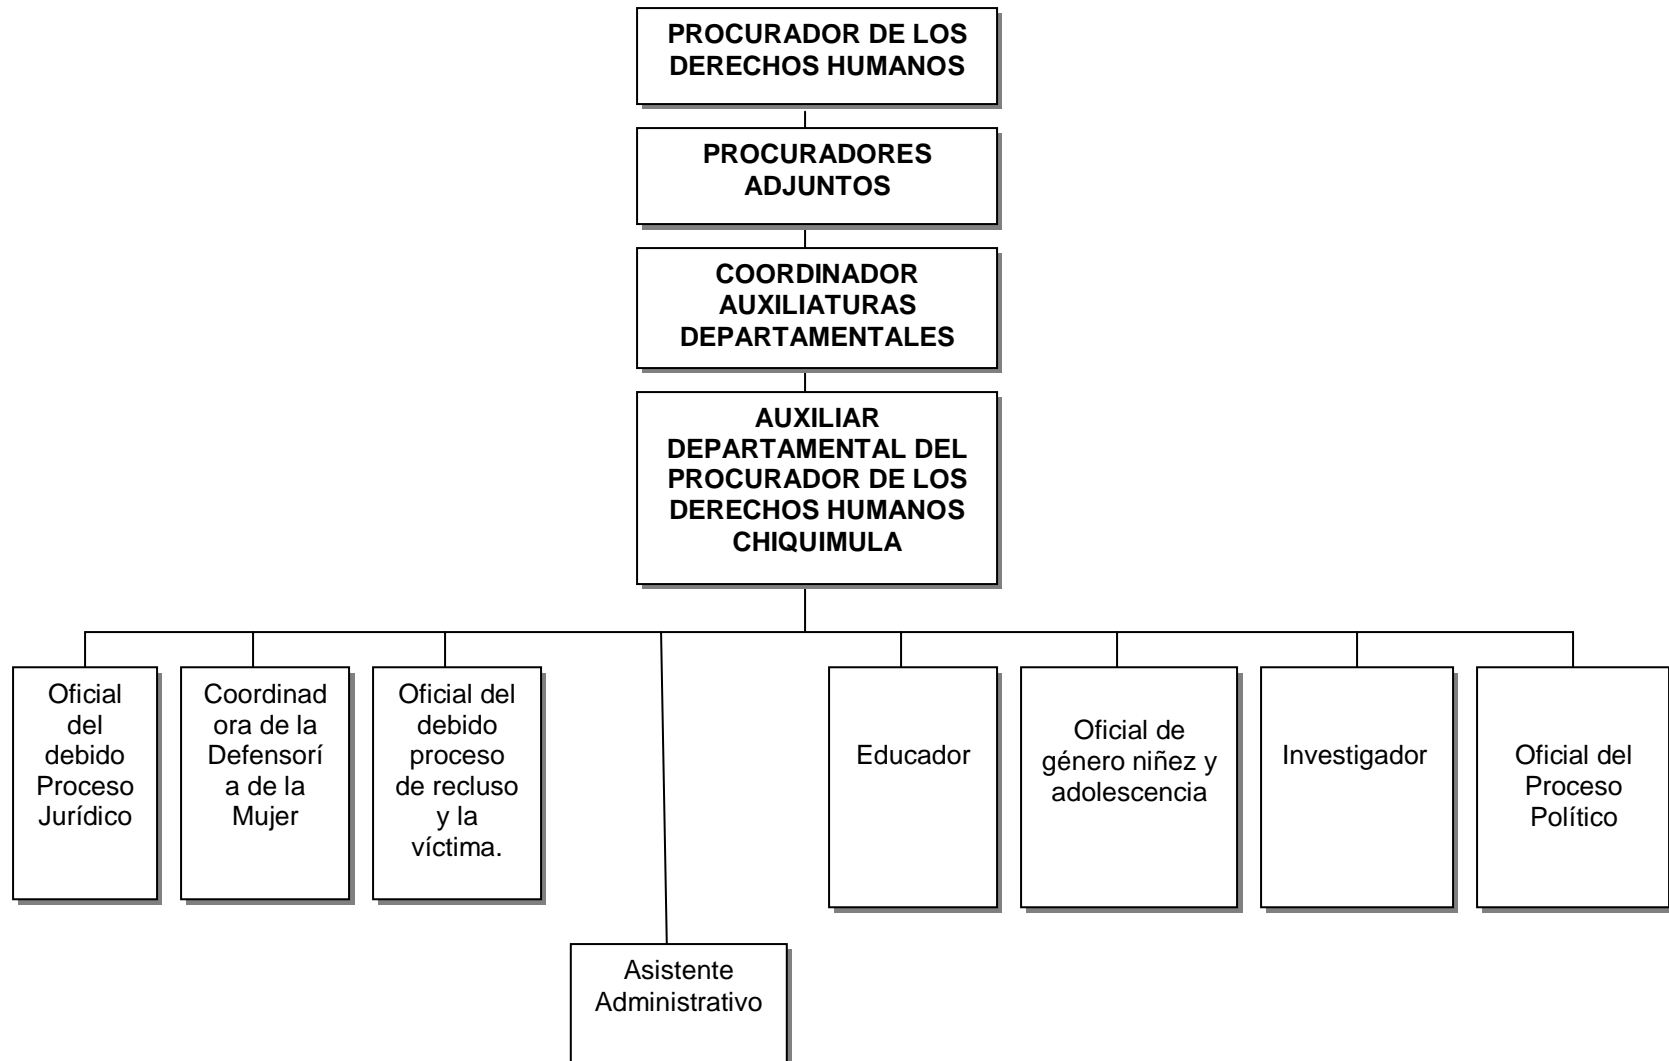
PROCURADOR DE LOS DERECHOS HUMANOS

PROCURADORES ADJUNTOS

COORDINADOR AUXILIATURAS DEPARTAMENTALES

AUXILIAR DEPARTAMENTAL DEL PROCURADOR DE LOS DERECHOS HUMANOS CHIQUIMULA

Oficial del debido Proceso Jurídico

Coordinadora de la Defensoría de la Mujer

Oficial del debido proceso de recluso y la víctima.

Asistente Administrativo

Educador

Oficial de género niñez y adolescencia

Investigador

Oficial del Proceso Político